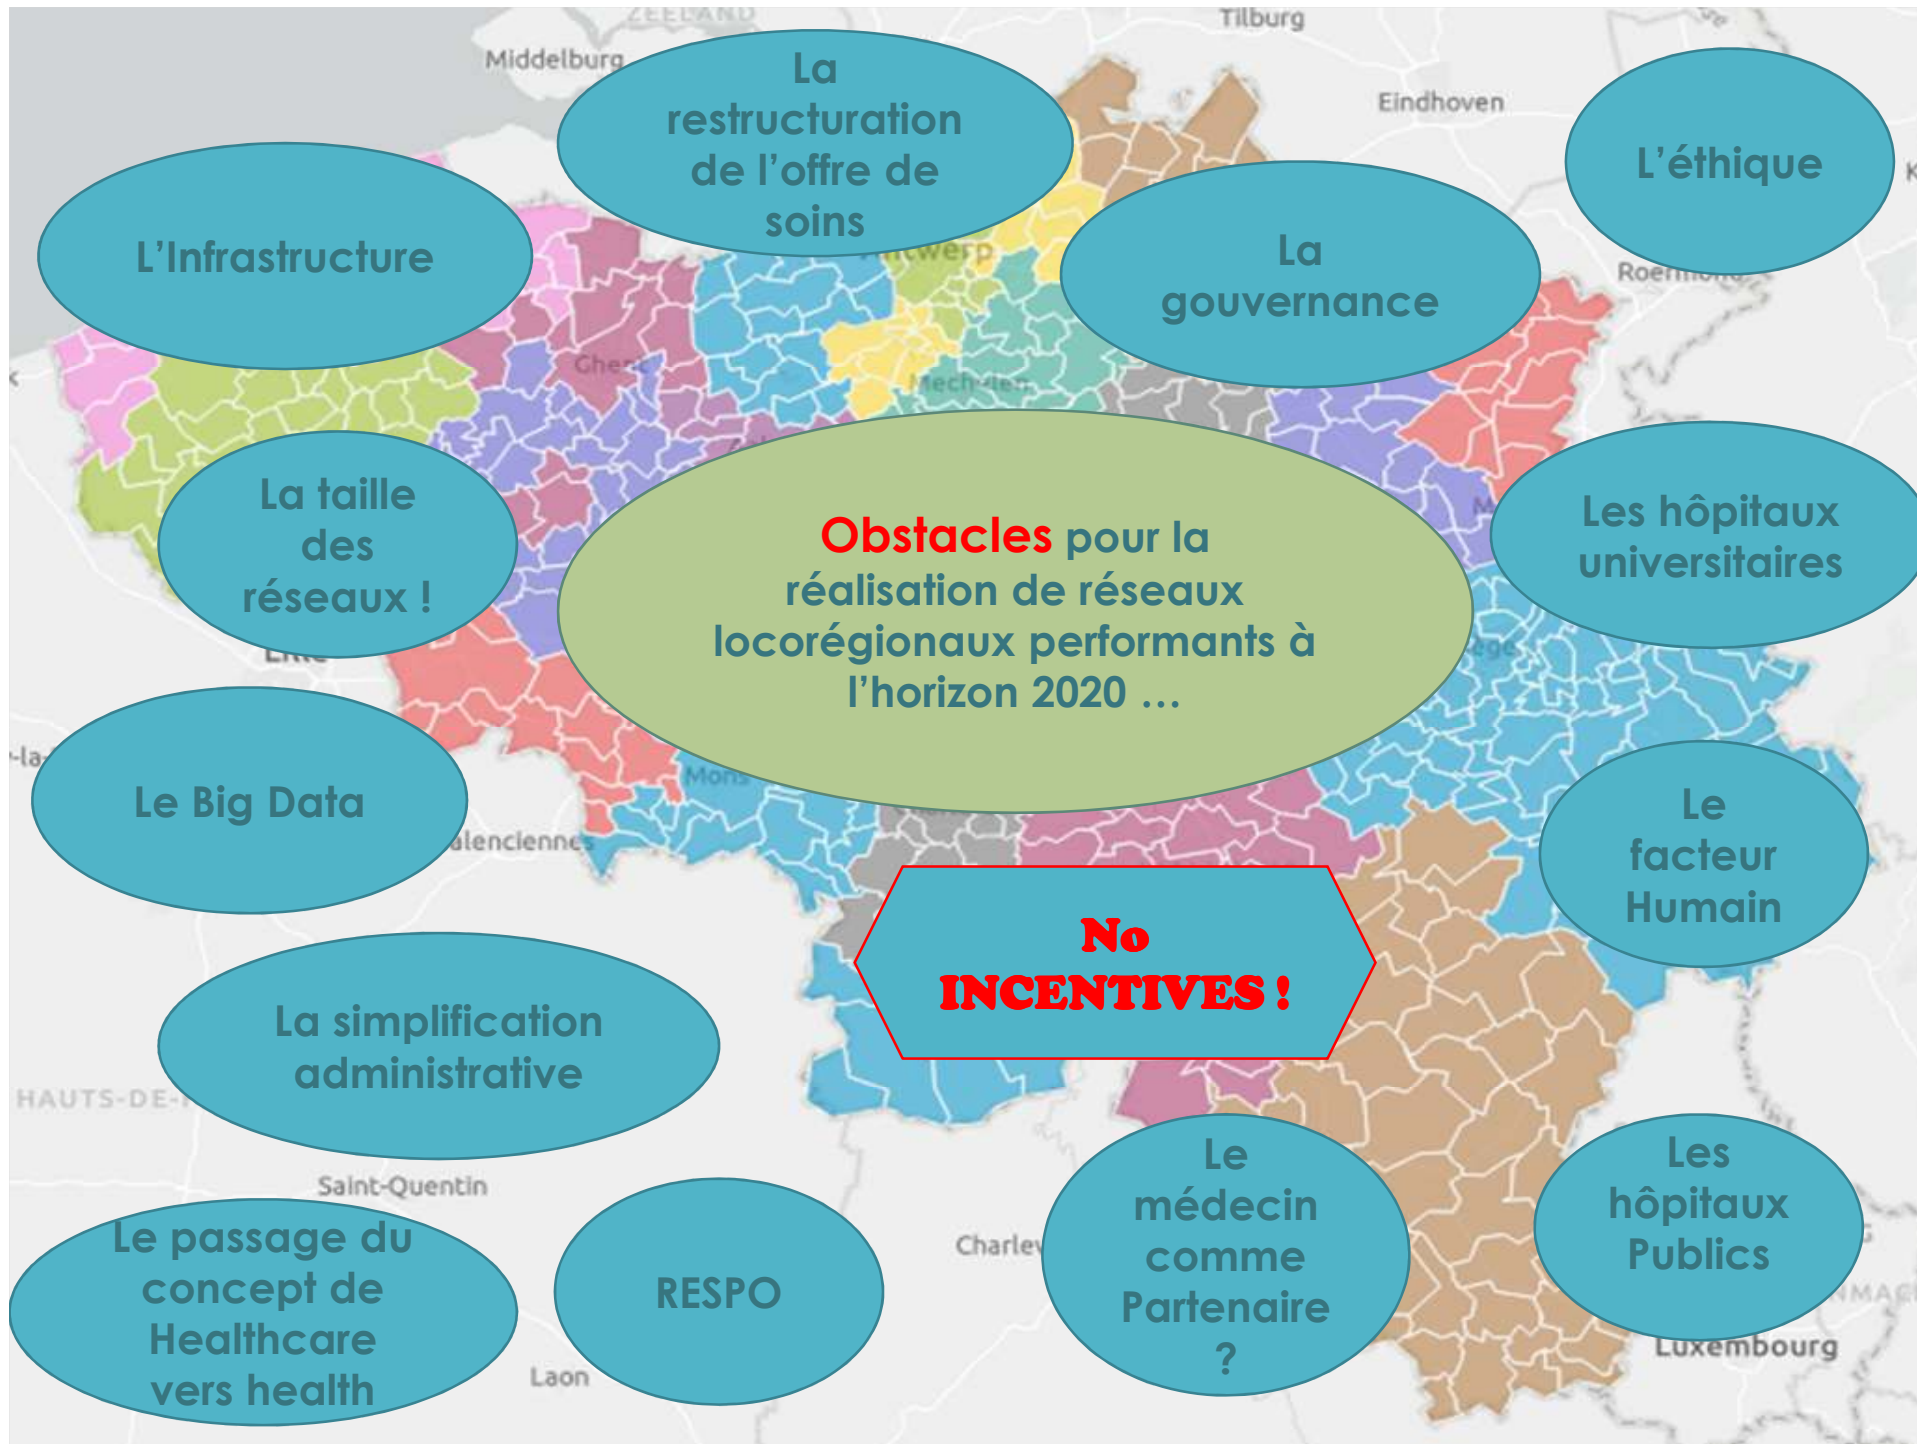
Obstacles pour la réalisation de réseaux locorégionaux performants à l'horizon 2020 …

La restructuration de l'offre de soins

L'éthique

L'Infrastructure

La gouvernance

La taille des réseaux !

Les hôpitaux universitaires

Le Big Data

Le facteur Humain

No INCENTIVES !

La simplification administrative

Le passage du concept de Healthcare vers health

RESPO

Le médecin comme Partenaire ?

Les hôpitaux Publics

ZEELAND
Middelburg
Tilburg
Eindhoven
Antwerp
Roermond
Ghent
Mechelen
Lille
Mons
Valenciennes
Liège
HAUTS-DE-F
Saint-Quentin
Charleroi
Laon
Luxembourg